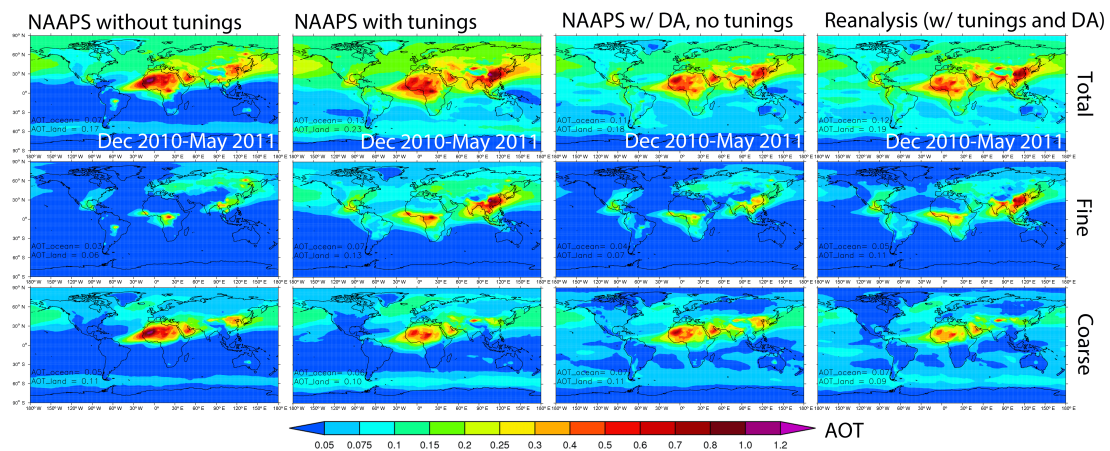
NAAPS without tunings

NAAPS with tunings

NAAPS w/ DA, no tunings

Reanalysis (w/ tunings and DA)

Total

Fine

Coarse

AOT_ocean= 0.0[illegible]
AOT_land = 0.17
Dec 2010-May 2011

AOT_ocean= 0.1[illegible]
AOT_land = 0.23
Dec 2010-May 2011

AOT_ocean= 0.11
AOT_land = 0.18
Dec 2010-May 2011

AOT_ocean= 0.12
AOT_land = 0.19
Dec 2010-May 2011

AOT_ocean= 0.03
AOT_land = 0.06

AOT_ocean= 0.07
AOT_land = 0.13

AOT_ocean= 0.04
AOT_land = 0.07

AOT_ocean= 0.05
AOT_land = 0.11

AOT_ocean= 0.06
AOT_land = 0.11

AOT_ocean= 0.06
AOT_land = 0.10

AOT_ocean= 0.07
AOT_land = 0.11

AOT_ocean= 0.07
AOT_land = 0.09

90° N
60° N
30° N
0°
30° S
60° S
90° S

180° W 150° W 120° W 90° W 60° W 30° W 0° 30° E 60° E 90° E 120° E 150° E 180° E

0.05 0.075 0.1 0.15 0.2 0.25 0.3 0.4 0.5 0.6 0.7 0.8 1.0 1.2

AOT